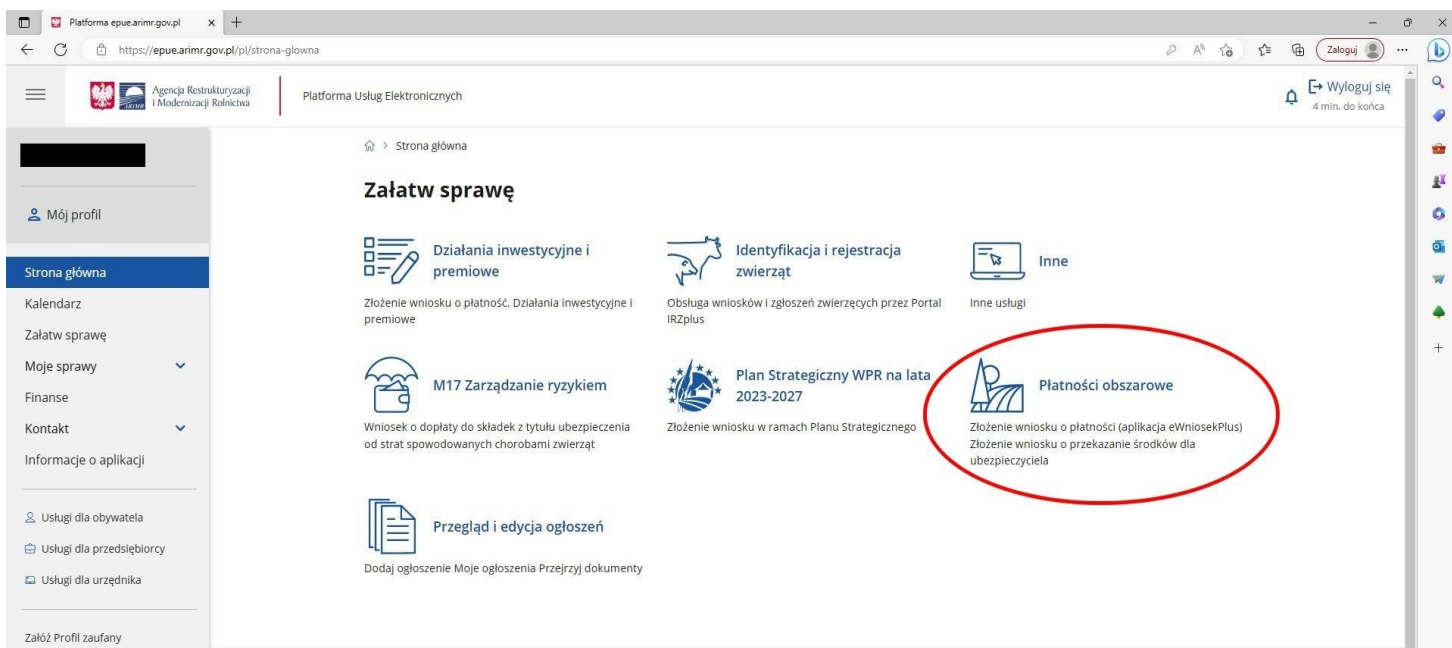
Platforma epue.arimr.gov.pl

https://epue.arimr.gov.pl/pl/strona-glowna

Zaloguj

Agencja Restrukturyzacji i Modernizacji Rolnictwa

Platforma Usług Elektronicznych

Wyloguj się
4 min. do końca

Mój profil

Strona główna
Kalendarz
Załatw sprawę
Moje sprawy
Finanse
Kontakt
Informacje o aplikacji

Usługi dla obywatela
Usługi dla przedsiębiorcy
Usługi dla urzędnika

Załóż Profil zaufany

Strona główna

Załatw sprawę

Działania inwestycyjne i premiowe

Złożenie wniosku o płatność. Działania inwestycyjne i premiowe

Identyfikacja i rejestracja zwierząt

Obsługa wniosków i zgłoszeń zwierzęcych przez Portal IRZplus

Inne

Inne usługi

M17 Zarządzanie ryzykiem

Wniosek o dopłaty do składek z tytułu ubezpieczenia od strat spowodowanych chorobami zwierząt

Plan Strategiczny WPR na lata 2023-2027

Złożenie wniosku w ramach Planu Strategicznego

Płatności obszarowe

Złożenie wniosku o płatności (aplikacja eWniosekPlus)
Złożenie wniosku o przekazanie środków dla ubezpieczyciela

Przegląd i edycja ogłoszeń

Dodaj ogłoszenie Moje ogłoszenia Przejrzyj dokumenty